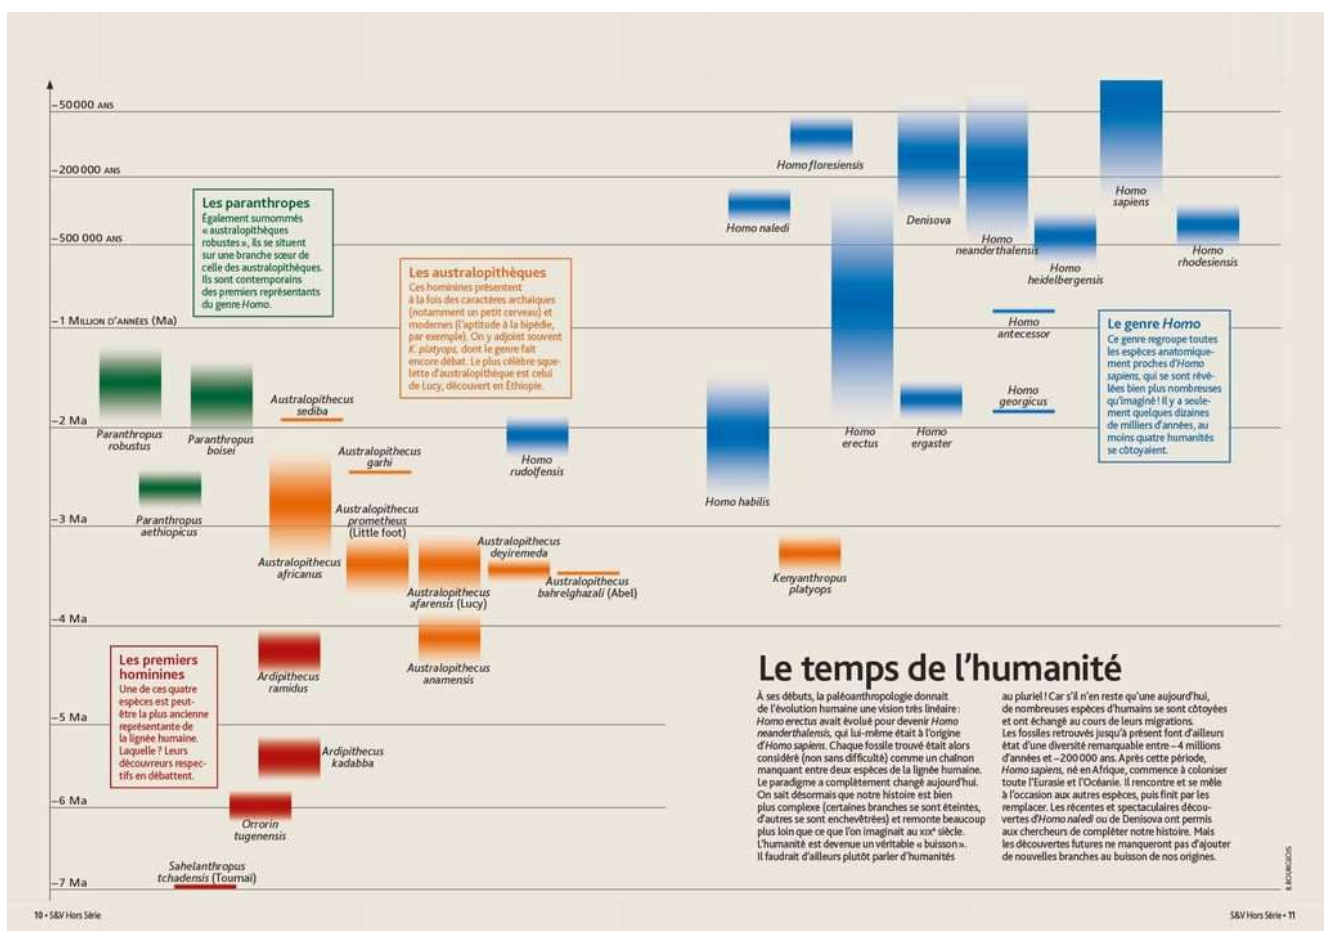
–50000 ans

–200 000 ans

–500 000 ans

–1 Million d'années (Ma)

–2 Ma

–3 Ma

–4 Ma

–5 Ma

–6 Ma

–7 Ma

Les paranthropes
Également surnommés « australopithèques robustes », ils se situent sur une branche sœur de celle des australopithèques. Ils sont contemporains des premiers représentants du genre *Homo*.

Les australopithèques
Ces hominines présentent à la fois des caractères archaïques (notamment un petit cerveau) et modernes (l'aptitude à la bipédie, par exemple). On y adjoint souvent *K. platyops*, dont le genre fait encore débat. Le plus célèbre squelette d'australopithèque est celui de Lucy, découvert en Éthiopie.

Les premiers hominines
Une de ces quatre espèces est peut-être la plus ancienne représentante de la lignée humaine. Laquelle ? Leurs découvreurs respectifs en débattent.

Le genre *Homo*
Ce genre regroupe toutes les espèces anatomiquement proches d'*Homo sapiens*, qui se sont révélées bien plus nombreuses qu'imaginé ! Il y a seulement quelques dizaines de milliers d'années, au moins quatre humanités se côtoyaient.

Paranthropus robustus

Paranthropus boisei

Paranthropus aethiopicus

Australopithecus sediba

Australopithecus garhi

Australopithecus prometheus (Little foot)

Australopithecus africanus

Australopithecus deyiremeda

Australopithecus bahrelghazali (Abel)

Australopithecus afarensis (Lucy)

Australopithecus anamensis

Ardipithecus ramidus

Ardipithecus kadabba

Orrorin tugenensis

Sahelanthropus tchadensis (Toumaï)

Homo rudolfensis

Homo habilis

Kenyanthropus platyops

Homo floresiensis

Homo naledi

Denisova

Homo neanderthalensis

Homo heidelbergensis

Homo sapiens

Homo rhodesiensis

Homo antecessor

Homo georgicus

Homo erectus

Homo ergaster

Le temps de l'humanité

À ses débuts, la paléoanthropologie donnait de l'évolution humaine une vision très linéaire : *Homo erectus* avait évolué pour devenir *Homo neanderthalensis*, qui lui-même était à l'origine d'*Homo sapiens*. Chaque fossile trouvé était alors considéré (non sans difficulté) comme un chaînon manquant entre deux espèces de la lignée humaine. Le paradigme a complètement changé aujourd'hui. On sait désormais que notre histoire est bien plus complexe (certaines branches se sont éteintes, d'autres se sont enchevêtrées) et remonte beaucoup plus loin que ce que l'on imaginait au XIXe siècle. L'humanité est devenue un véritable « buisson ». Il faudrait d'ailleurs plutôt parler d'humanités au pluriel ! Car s'il n'en reste qu'une aujourd'hui, de nombreuses espèces d'humains se sont côtoyées et ont échangé au cours de leurs migrations. Les fossiles retrouvés jusqu'à présent font d'ailleurs état d'une diversité remarquable entre –4 millions d'années et –200 000 ans. Après cette période, *Homo sapiens*, né en Afrique, commence à coloniser toute l'Eurasie et l'Océanie. Il rencontre et se mêle à l'occasion aux autres espèces, puis finit par les remplacer. Les récentes et spectaculaires découvertes d'*Homo naledi* ou de Denisova ont permis aux chercheurs de compléter notre histoire. Mais les découvertes futures ne manqueront pas d'ajouter de nouvelles branches au buisson de nos origines.

R. BOURGEOIS

10 • S&V Hors Série

S&V Hors Série • 11